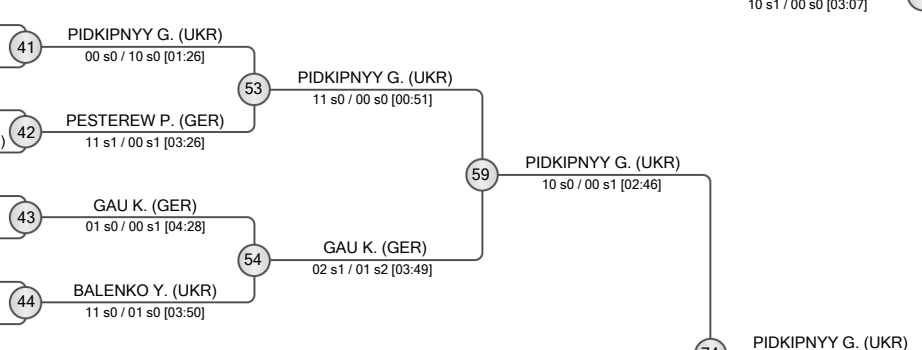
10 s1 / 00 s0 [03:07]

41
PIDKIPNYY G. (UKR)
00 s0 / 10 s0 [01:26]

42
PESTEREW P. (GER)
11 s1 / 00 s1 [03:26]

53
PIDKIPNYY G. (UKR)
11 s0 / 00 s0 [00:51]

43
GAU K. (GER)
01 s0 / 00 s1 [04:28]

44
BALENKO Y. (UKR)
11 s0 / 01 s0 [03:50]

54
GAU K. (GER)
02 s1 / 01 s2 [03:49]

59
PIDKIPNYY G. (UKR)
10 s0 / 00 s1 [02:46]

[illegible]
PIDKIPNYY G. (UKR)